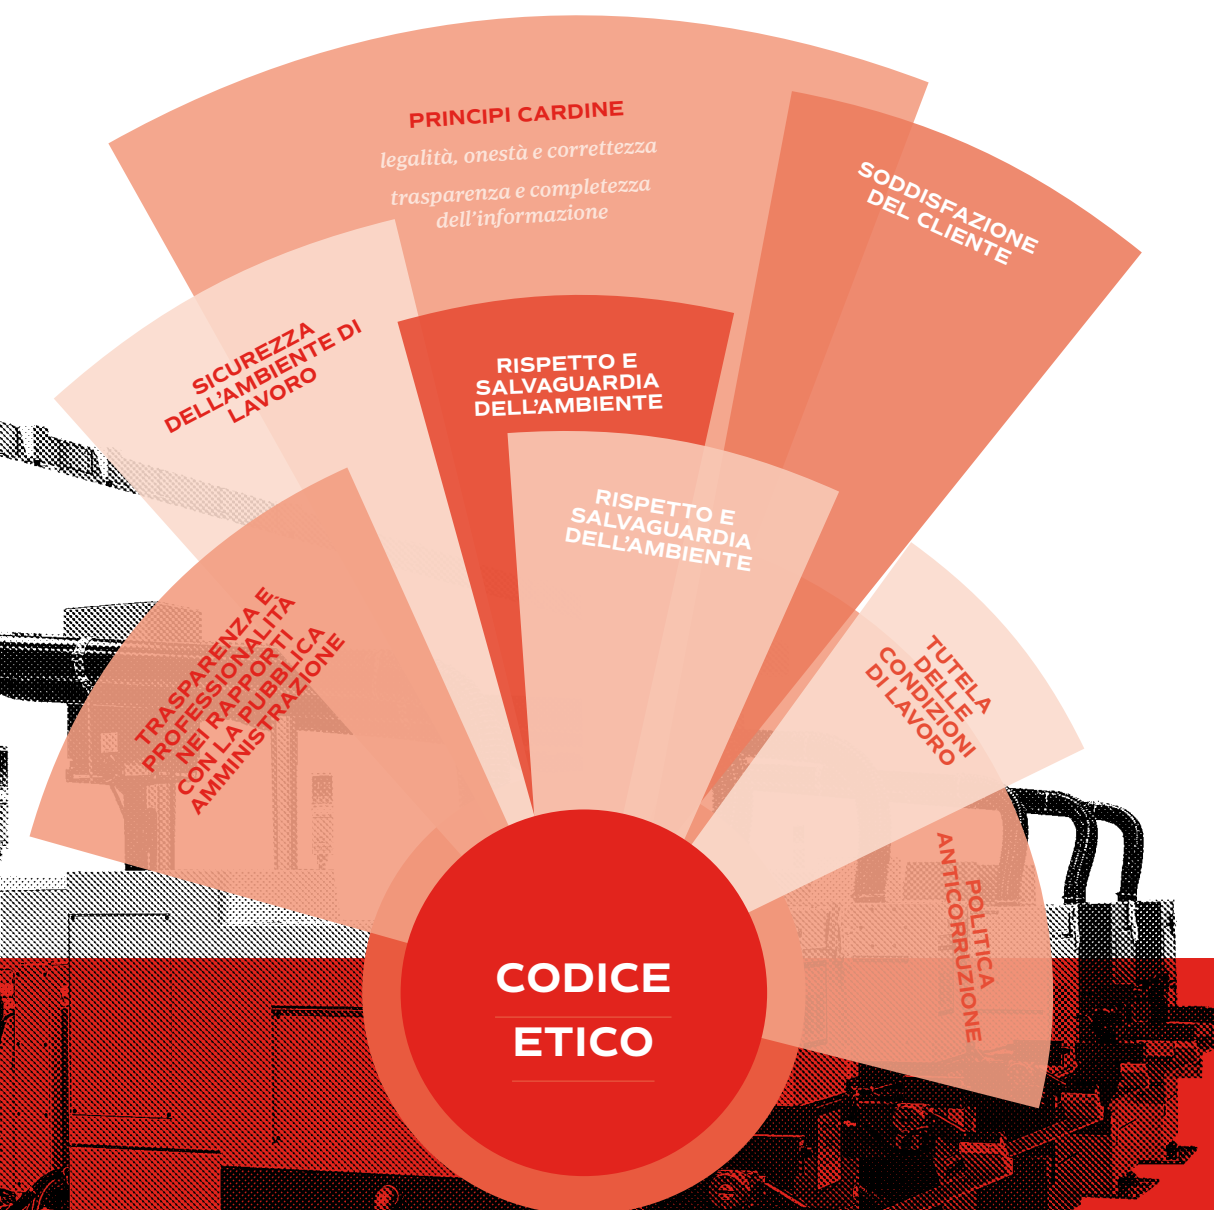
PRINCIPI CARDINE

legalità, onestà e correttezza

trasparenza e completezza dell'informazione

SODDISFAZIONE DEL CLIENTE

SICUREZZA DELL'AMBIENTE DI LAVORO

RISPETTO E SALVAGUARDIA DELL'AMBIENTE

RISPETTO E SALVAGUARDIA DELL'AMBIENTE

TRASPARENZA E PROFESSIONALITÀ NEI RAPPORTI CON LA PUBBLICA AMMINISTRAZIONE

TUTELA DELLE CONDIZIONI DI LAVORO

POLITICA ANTICORRUZIONE

CODICE ETICO